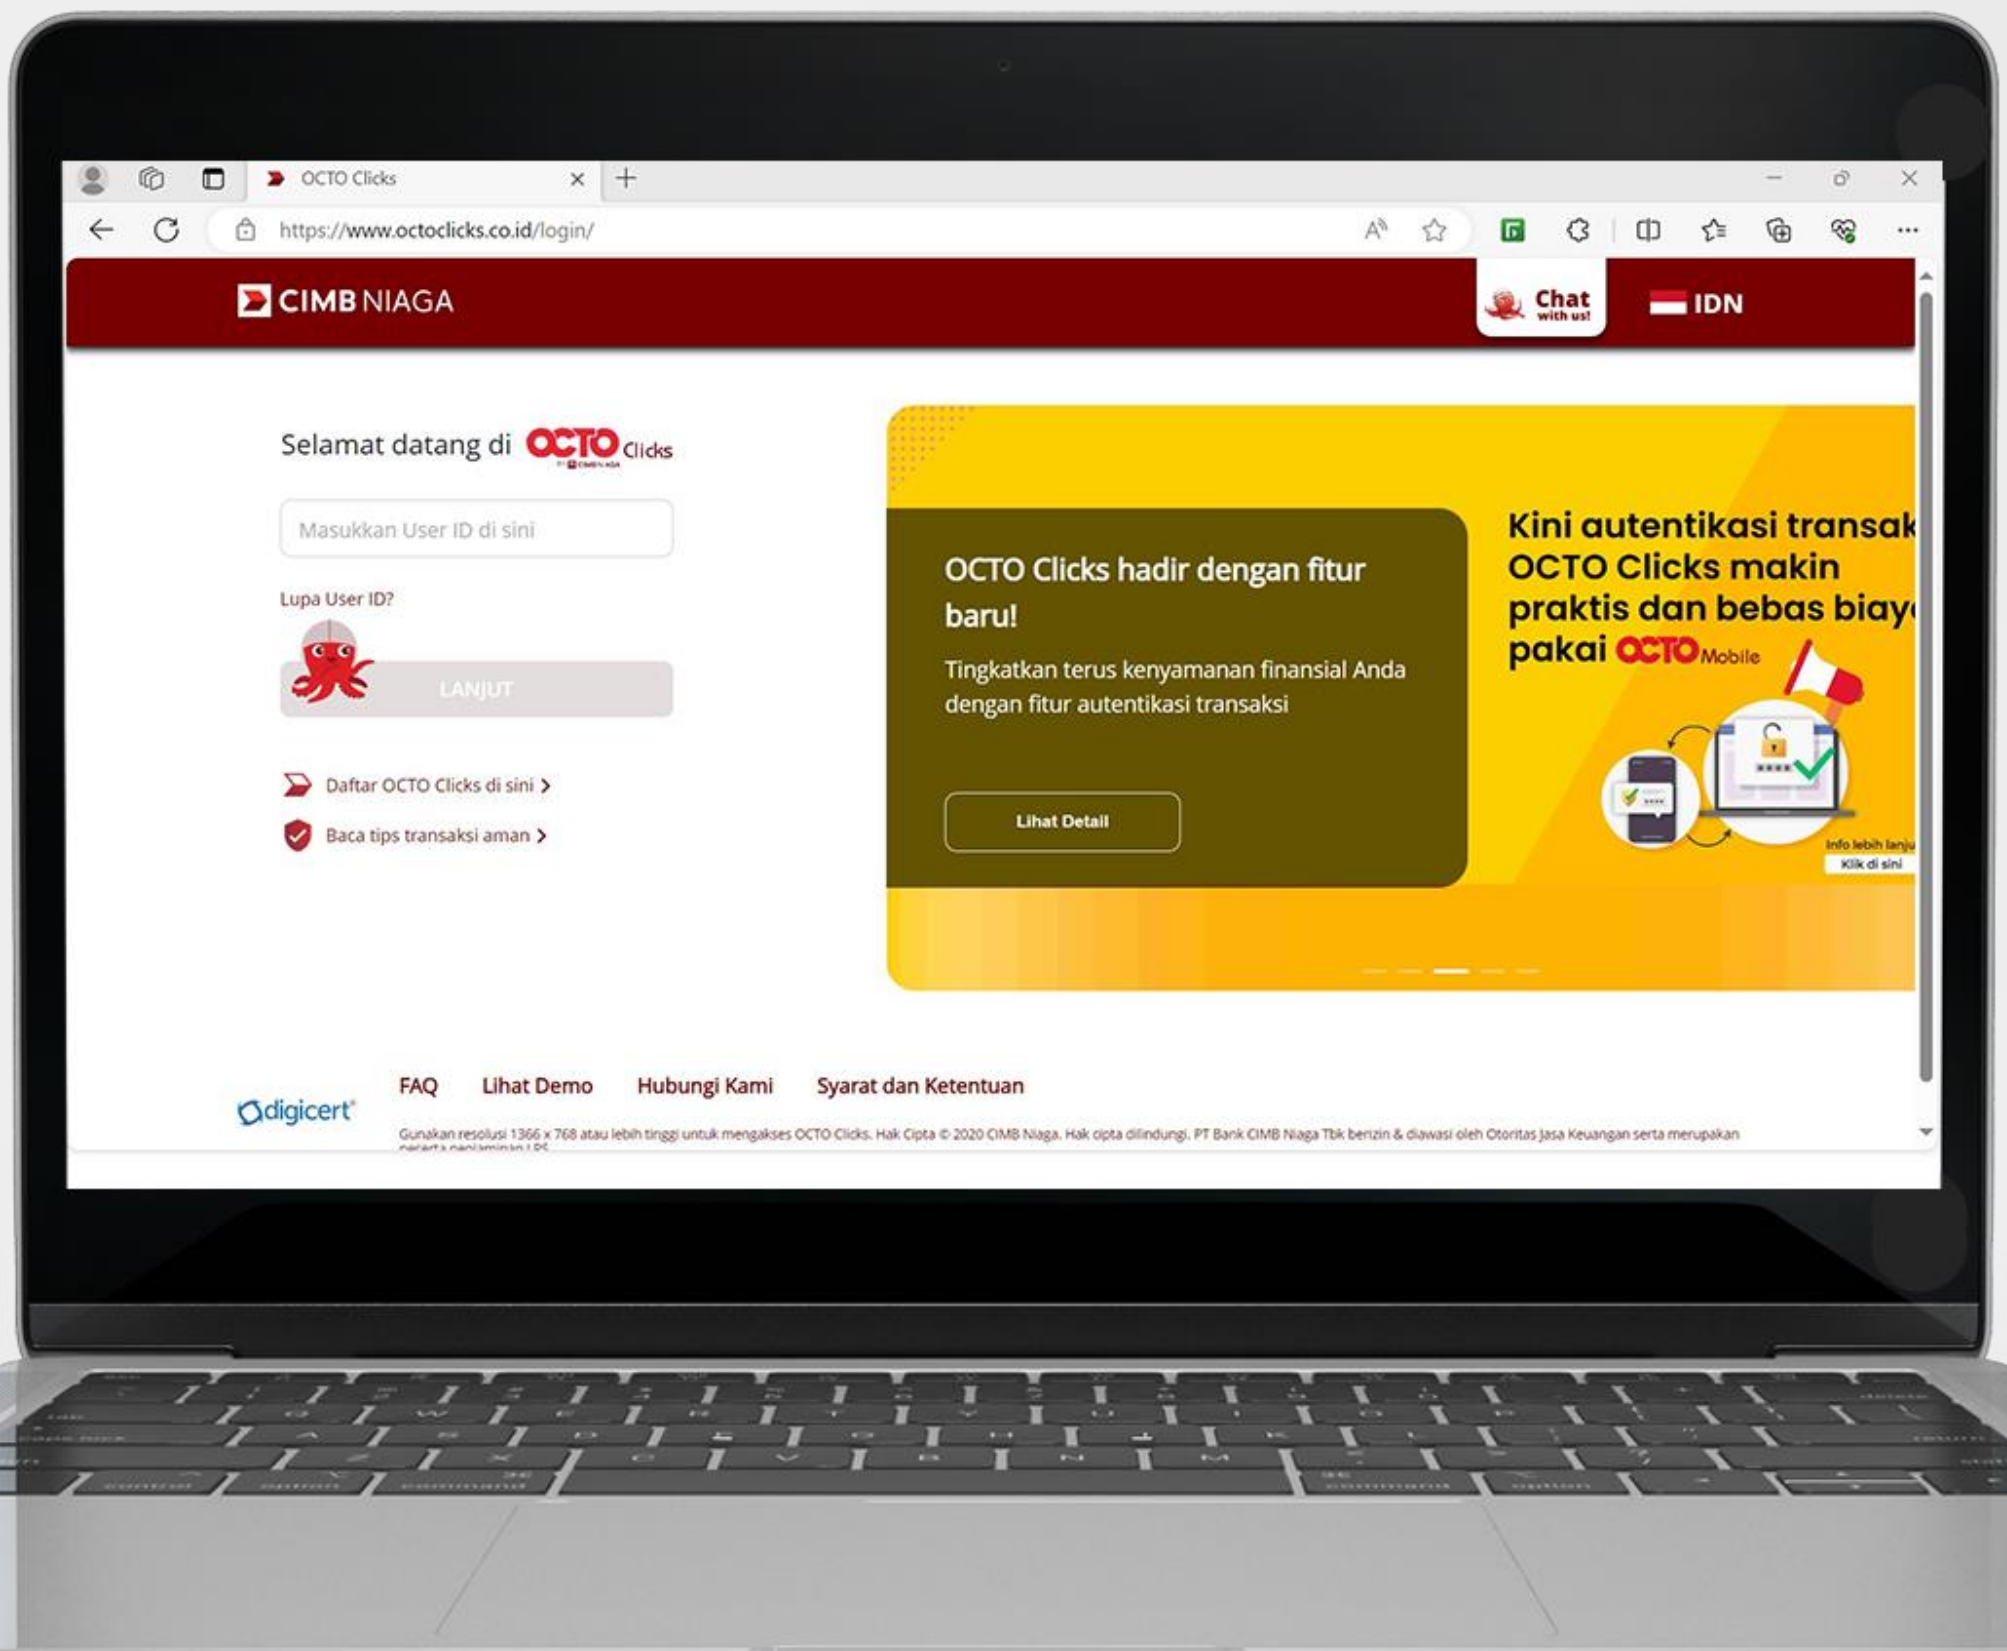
OCTO Clicks

https://www.octoclicks.co.id/login/

CIMB NIAGA

Chat with us!

IDN

Selamat datang di OCTO Clicks

Masukkan User ID di sini

Lupa User ID?

LANJUT

Daftar OCTO Clicks di sini >

Baca tips transaksi aman >

OCTO Clicks hadir dengan fitur baru!

Tingkatkan terus kenyamanan finansial Anda dengan fitur autentikasi transaksi

Lihat Detail

Kini autentikasi transak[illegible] OCTO Clicks makin praktis dan bebas biay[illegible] pakai OCTO Mobile

Info lebih lanju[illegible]
Klik di sini

digicert

FAQ Lihat Demo Hubungi Kami Syarat dan Ketentuan

Gunakan resolusi 1366 x 768 atau lebih tinggi untuk mengakses OCTO Clicks. Hak Cipta © 2020 CIMB Niaga. Hak cipta dilindungi. PT Bank CIMB Niaga Tbk berizin & diawasi oleh Otoritas Jasa Keuangan serta merupakan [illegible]